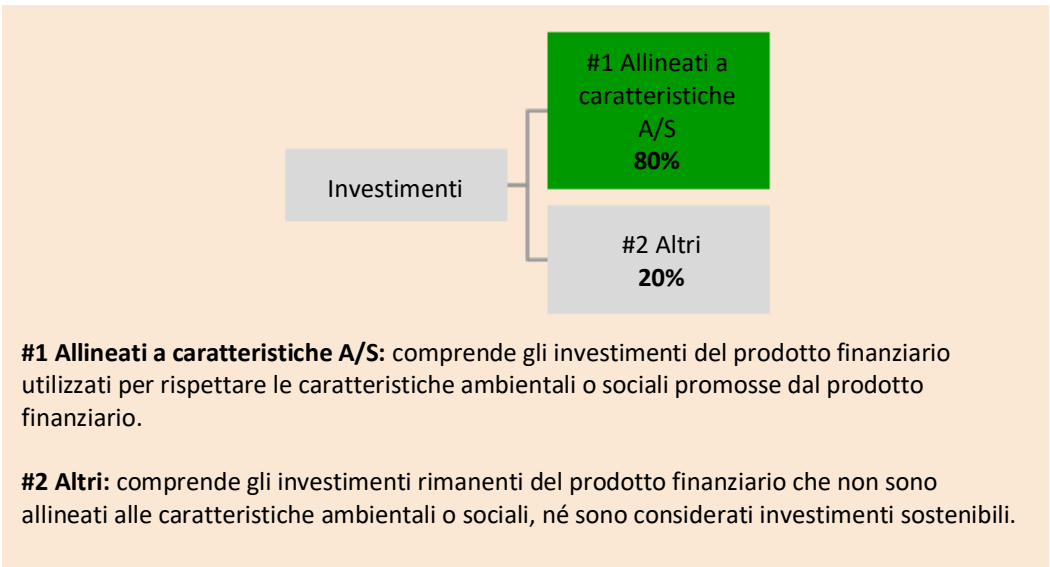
Investimenti

#1 Allineati a caratteristiche A/S
**80%**

#2 Altri
**20%**

**#1 Allineati a caratteristiche A/S:** comprende gli investimenti del prodotto finanziario utilizzati per rispettare le caratteristiche ambientali o sociali promosse dal prodotto finanziario.

**#2 Altri:** comprende gli investimenti rimanenti del prodotto finanziario che non sono allineati alle caratteristiche ambientali o sociali, né sono considerati investimenti sostenibili.